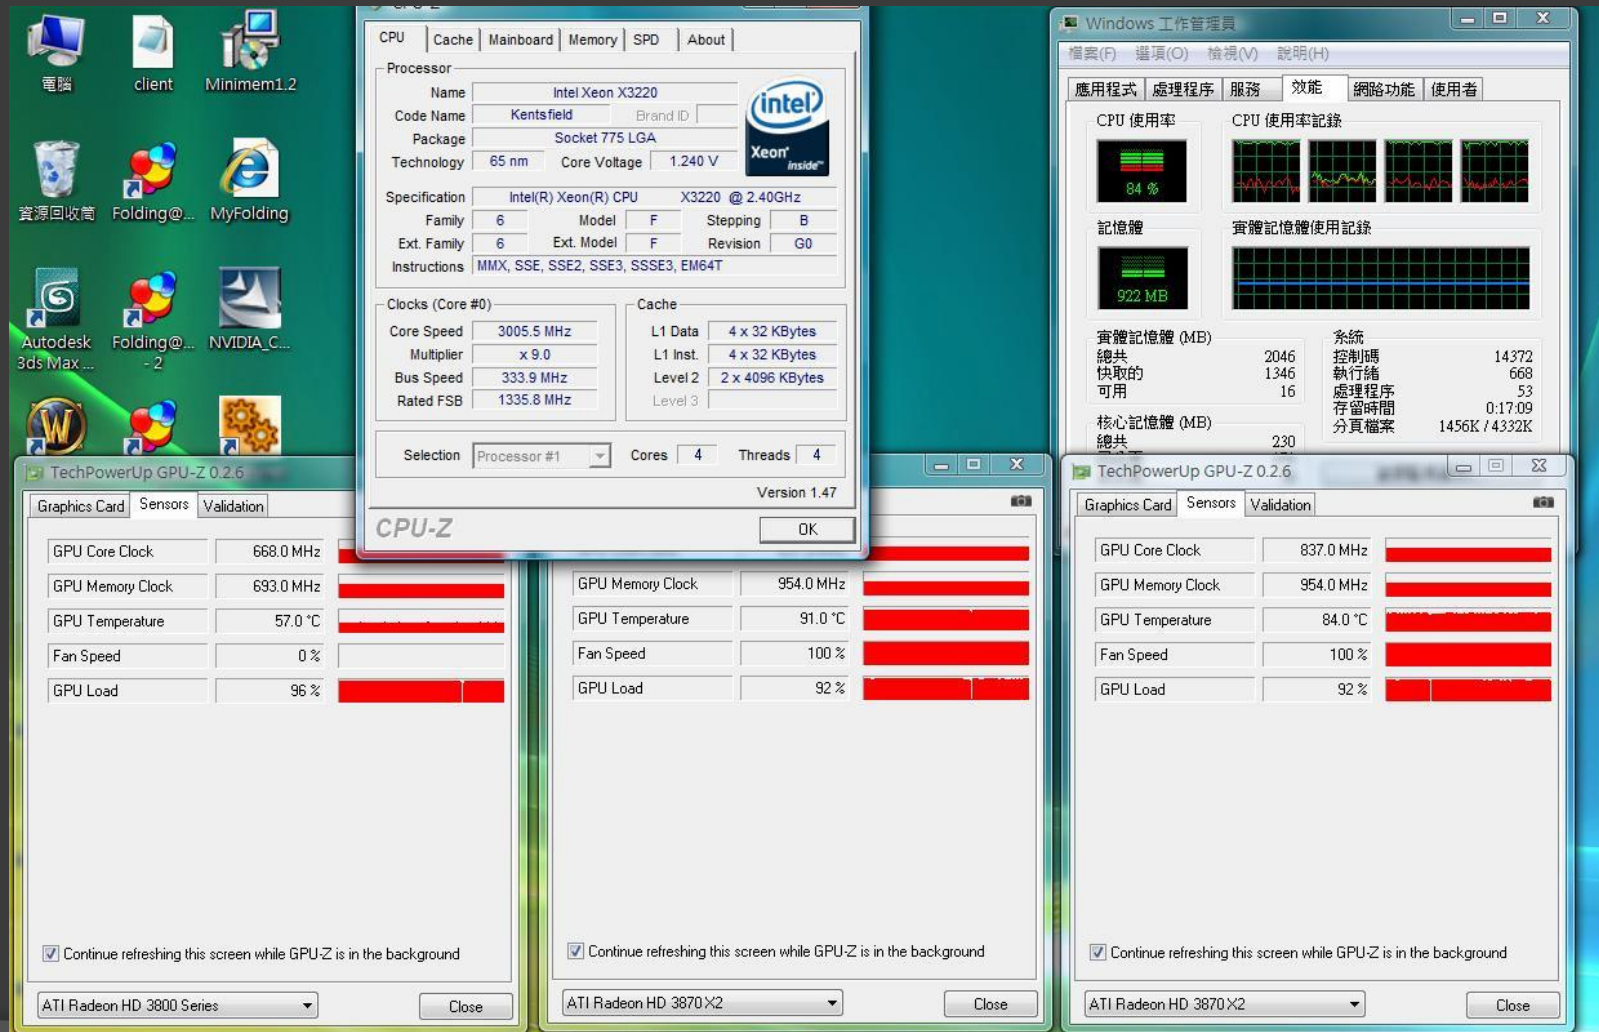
電腦 client Minimem1.2
資源回收筒 Folding@... MyFolding
Autodesk 3ds Max ... Folding@... - 2 NVIDIA_C...

CPU | Cache | Mainboard | Memory | SPD | About

Processor
Name Intel Xeon X3220
Code Name Kentsfield Brand ID
Package Socket 775 LGA
Technology 65 nm Core Voltage 1.240 V
intel Xeon inside
Specification Intel(R) Xeon(R) CPU X3220 @ 2.40GHz
Family 6 Model F Stepping B
Ext. Family 6 Ext. Model F Revision G0
Instructions MMX, SSE, SSE2, SSE3, SSSE3, EM64T

Clocks (Core #0)
Core Speed 3005.5 MHz
Multiplier x 9.0
Bus Speed 333.9 MHz
Rated FSB 1335.8 MHz

Cache
L1 Data 4 x 32 KBytes
L1 Inst. 4 x 32 KBytes
Level 2 2 x 4096 KBytes
Level 3

Selection Processor #1 Cores 4 Threads 4
Version 1.47
CPU-Z OK

Windows 工作管理員
檔案(F) 選項(O) 檢視(V) 說明(H)
應用程式 | 處理程序 | 服務 | 效能 | 網路功能 | 使用者
CPU 使用率 CPU 使用率記錄
84 %
記憶體 實體記憶體使用記錄
922 MB
實體記憶體 (MB)
總共 2046
快取的 1346
可用 16
系統
控制碼 14372
執行緒 668
處理程序 53
存留時間 0:17:09
分頁檔案 1456K / 4332K
核心記憶體 (MB)
總共 230

TechPowerUp GPU-Z 0.2.6
Graphics Card | Sensors | Validation
GPU Core Clock 668.0 MHz
GPU Memory Clock 693.0 MHz
GPU Temperature 57.0 °C
Fan Speed 0 %
GPU Load 96 %
Continue refreshing this screen while GPU-Z is in the background
ATI Radeon HD 3800 Series
Close

GPU Memory Clock 954.0 MHz
GPU Temperature 91.0 °C
Fan Speed 100 %
GPU Load 92 %
Continue refreshing this screen while GPU-Z is in the background
ATI Radeon HD 3870 X2
Close

TechPowerUp GPU-Z 0.2.6
Graphics Card | Sensors | Validation
GPU Core Clock 837.0 MHz
GPU Memory Clock 954.0 MHz
GPU Temperature 84.0 °C
Fan Speed 100 %
GPU Load 92 %
Continue refreshing this screen while GPU-Z is in the background
ATI Radeon HD 3870 X2
Close